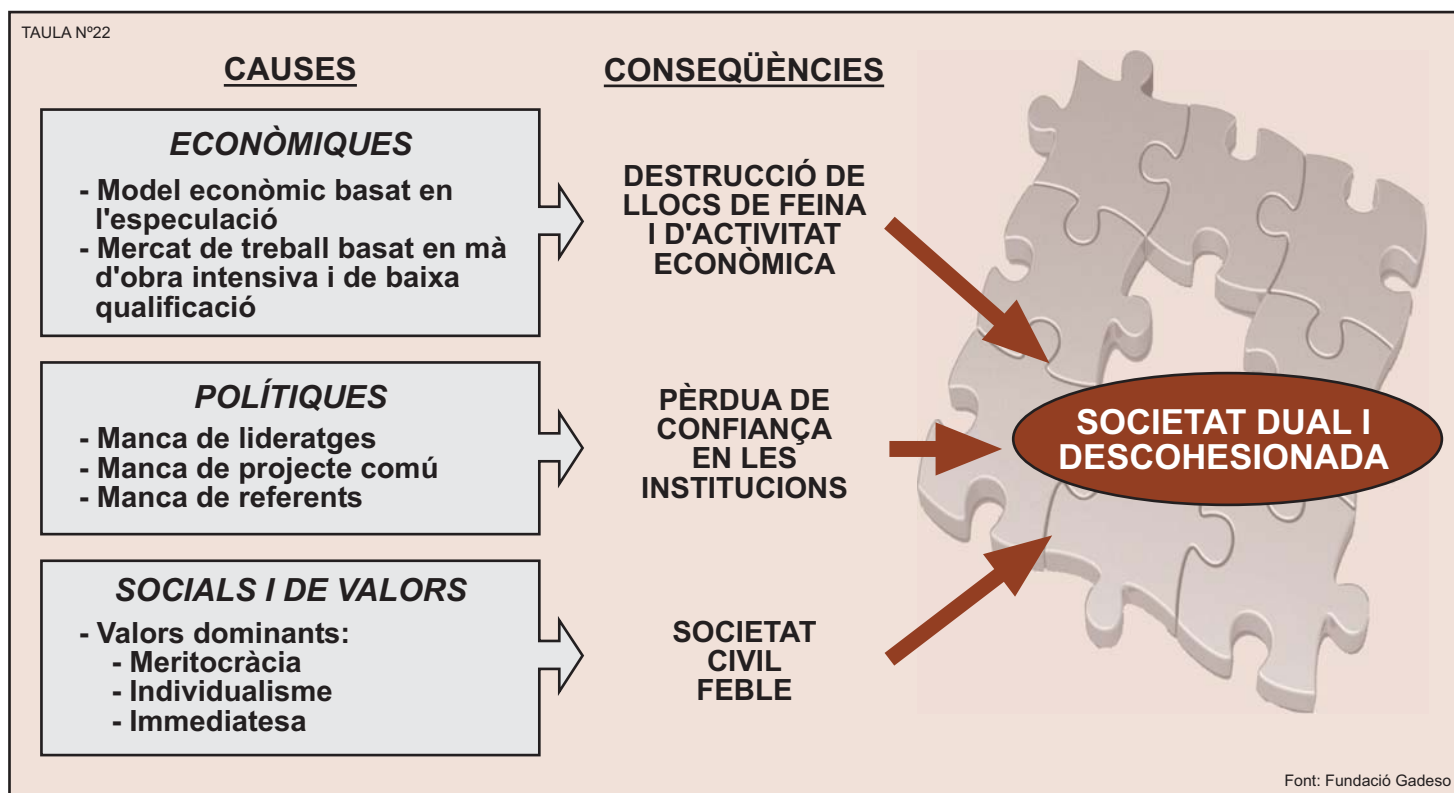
TAULA Nº22

CAUSES

CONSEQÜÈNCIES

ECONÒMIQUES

- Model econòmic basat en l'especulació
- Mercat de treball basat en mà d'obra intensiva i de baixa qualificació

DESTRUCCIÓ DE LLOCS DE FEINA I D'ACTIVITAT ECONÒMICA

POLÍTIQUES

- Manca de lideratges
- Manca de projecte comú
- Manca de referents

PÈRDUA DE CONFIANÇA EN LES INSTITUCIONS

SOCIETAT DUAL I DESCOHESIONADA

SOCIALS I DE VALORS

- Valors dominants:
- Meritocràcia
- Individualisme
- Immediatesa

SOCIETAT CIVIL FEBLE

Font: Fundació Gadeso